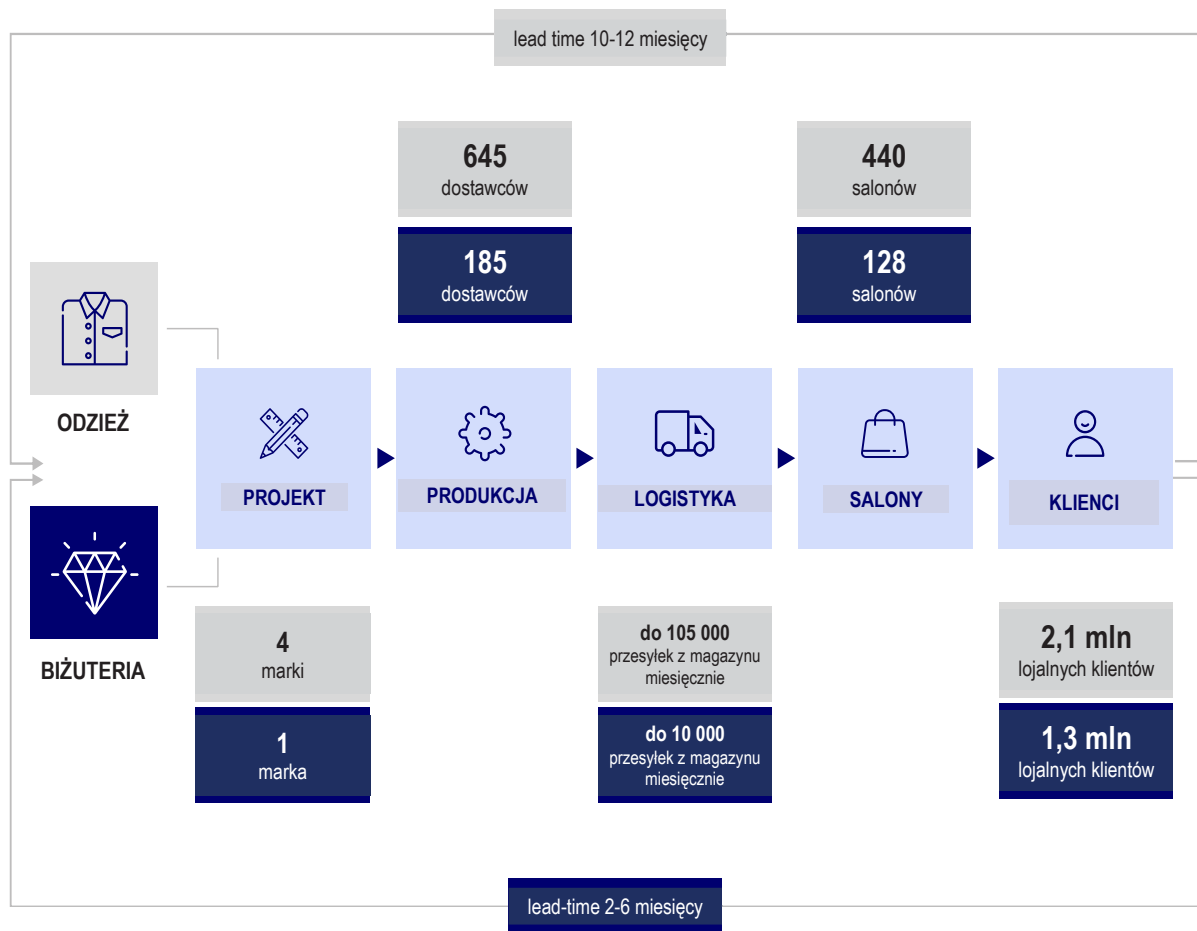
lead time 10-12 miesięcy

645
dostawców

185
dostawców

440
salonów

128
salonów

ODZIEŻ

PROJEKT

PRODUKCJA

LOGISTYKA

SALONY

KLIENCI

BIŻUTERIA

4
marki

1
marka

do 105 000
przesyłek z magazynu miesięcznie

do 10 000
przesyłek z magazynu miesięcznie

2,1 mln
lojalnych klientów

1,3 mln
lojalnych klientów

lead-time 2-6 miesięcy